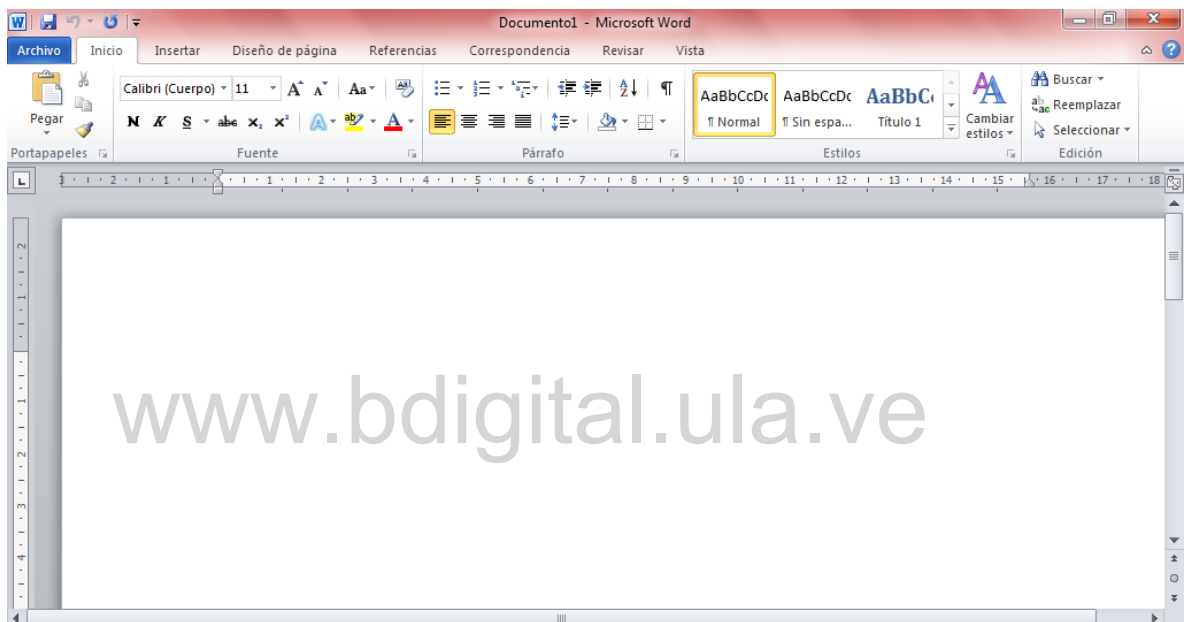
Documento1 - Microsoft Word

Archivo Inicio Insertar Diseño de página Referencias Correspondencia Revisar Vista

Pegar
Portapapeles

Calibri (Cuerpo) 11
N K S abe $x_2$ $x^2$
Fuente

Párrafo

AaBbCcDc ¶ Normal
AaBbCcDc ¶ Sin espa...
AaBbC Título 1
Cambiar estilos
Estilos

Buscar
Reemplazar
Seleccionar
Edición

3 · 2 · 1 · 1 · 2 · 3 · 4 · 5 · 6 · 7 · 8 · 9 · 10 · 11 · 12 · 13 · 14 · 15 · 16 · 17 · 18

www.bdigital.ula.ve